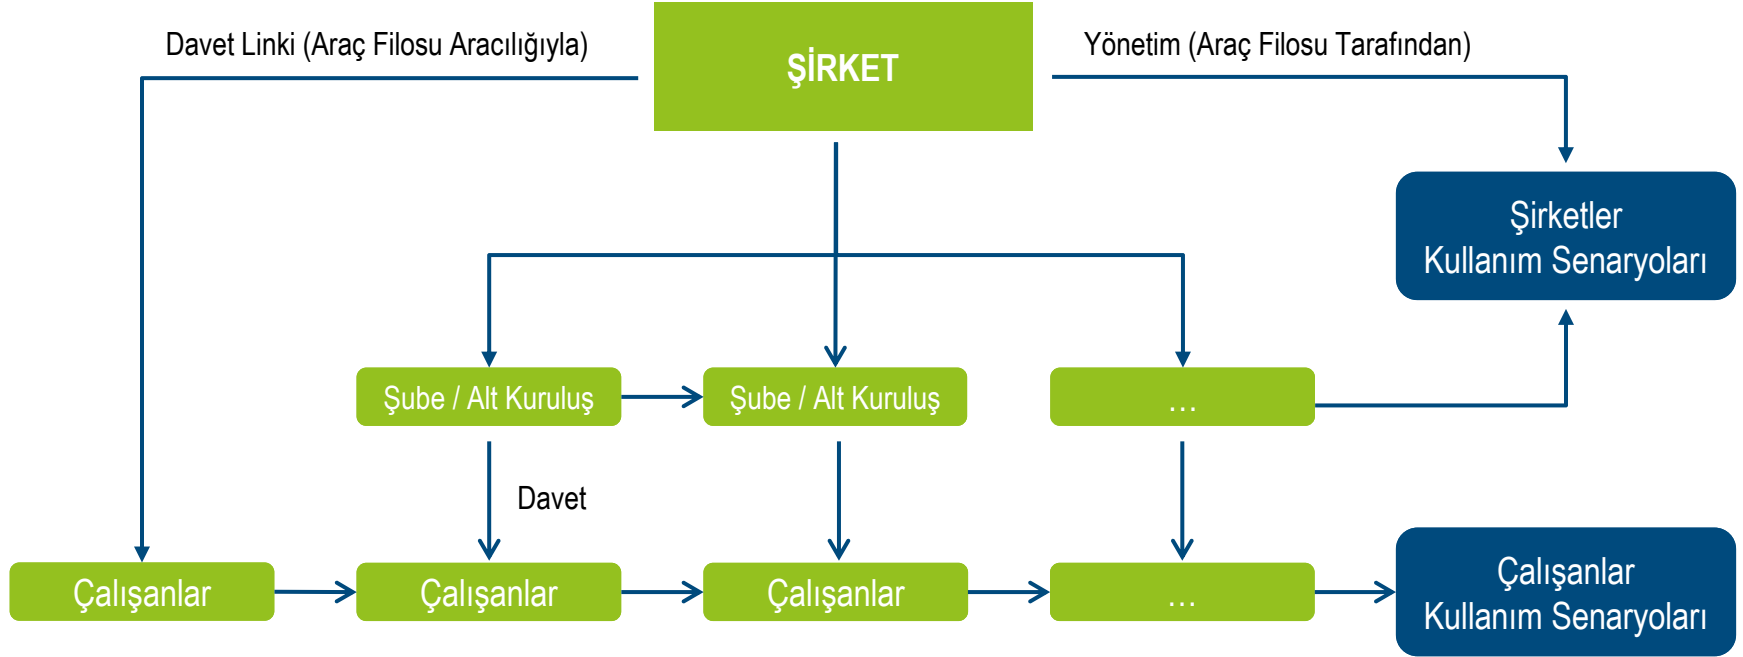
Davet Linki (Araç Filosu Aracılığıyla)

ŞİRKET

Yönetim (Araç Filosu Tarafından)

Şirketler Kullanım Senaryoları

Şube / Alt Kuruluş

Şube / Alt Kuruluş

…

Davet

Çalışanlar

Çalışanlar

Çalışanlar

…

Çalışanlar Kullanım Senaryoları